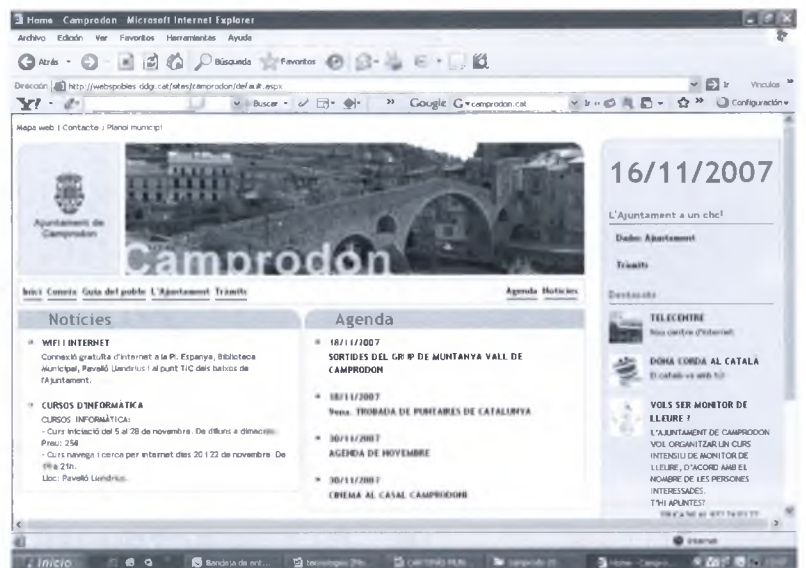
Home Camprodon Microsoft Internet Explorer

Archivo Edición Ver Favoritos Herramientas Ayuda

Atrás Búsqueda Favoritos

Dirección http://webspobles.ddgi.cat/sites/camprodon/default.aspx Ir Vínculos

Buscar Google camprodon cat Ir Configuración

Mapa web | Contacte | Planol municipi

Ajuntament de Camprodon

Camprodon

Inici Consells Guia del poble L'Ajuntament Tràmits

Agenda Noticies

16/11/2007

L'Ajuntament a un clic!

Dades Ajuntament

Tràmits

Destacats

Noticies

WIFI INTERNET
Connexió gratuïta d'internet a la Pl. Espanya, Biblioteca Municipal, Pavelló Llandrius i al punt TIC dels baixos de l'Ajuntament.

CURSOS D'INFORMÀTICA
CURSOS INFORMÀTICA:
- Curs iniciació del 5 al 28 de novembre. De dilluns a dimecres. Preu: 25€
- Curs navega i cerca per internet dies 20 i 22 de novembre. De 19 a 21h.
Lloc: Pavelló Llandrius.

Agenda

18/11/2007
SORTIDES DEL GRUP DE MUNTANYA VALL DE CAMPRODON

18/11/2007
9ena. TROBADA DE PUNTAIRES DE CATALUNYA

30/11/2007
AGENDA DE NOVEMBRE

30/11/2007
CINEMA AL CASAL CAMPRODONI

TELECENTRE
Nou centre d'Internet

DÓNA CORDA AL CATALÀ
El català va amb tu

VOLS SER MONITOR DE LLEURE ?
L'AJUNTAMENT DE CAMPRODON VOL ORGANITZAR UN CURS INTENSIU DE MONITOR DE LLEURE, D'ACORD AMB EL NOMBRE DE LES PERSONES INTERESSADES.
T'HI APUNTES?
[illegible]

Internet

Inicio Bandeja de ent... tecnologies (N)... CARTERS PUB... campus (f)... Home - Campo...